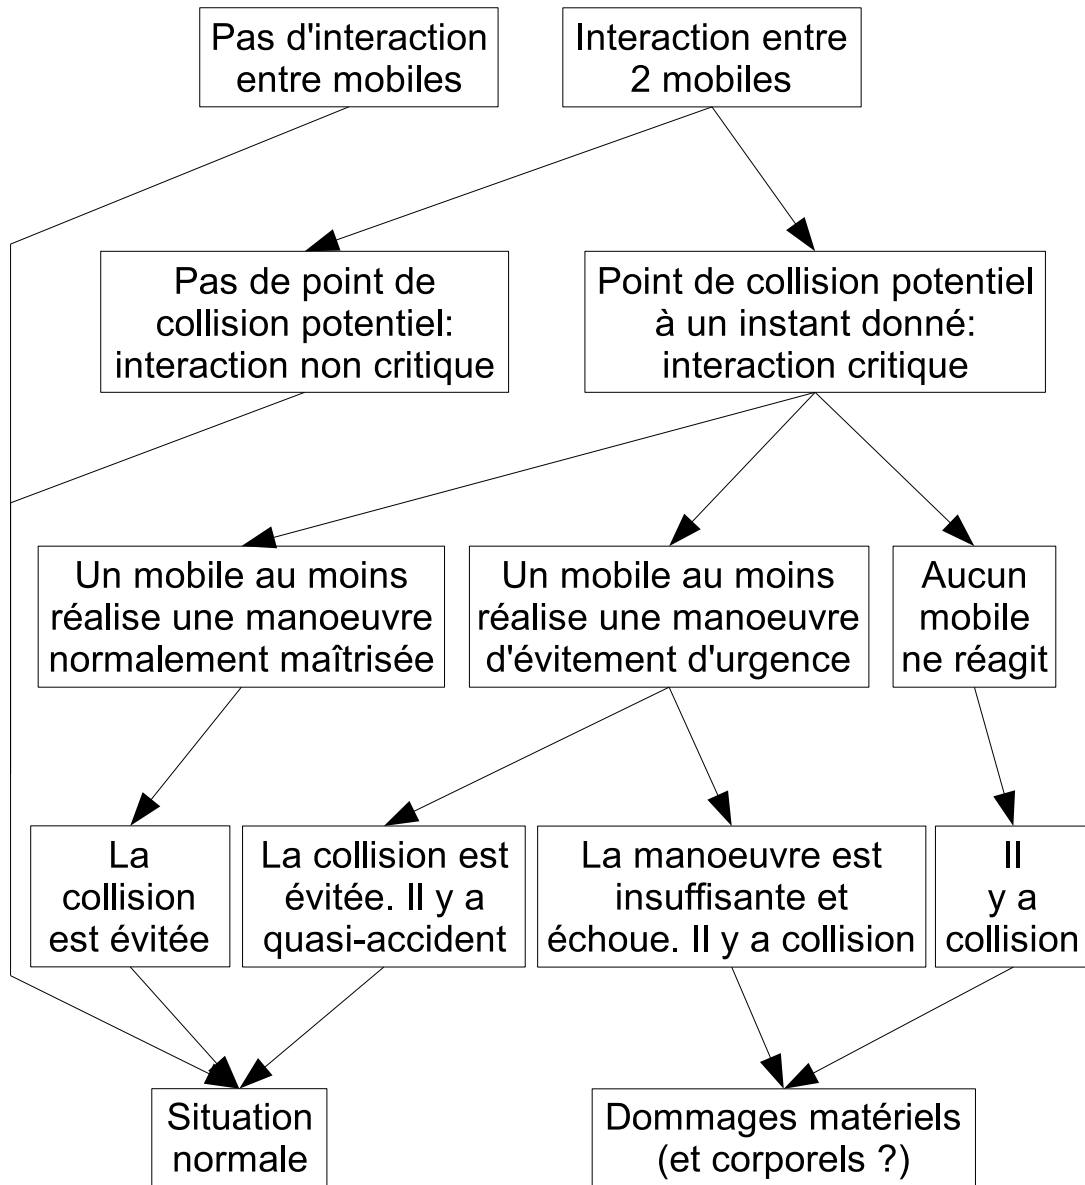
Pas d'interaction entre mobiles

Interaction entre 2 mobiles

Pas de point de collision potentiel: interaction non critique

Point de collision potentiel à un instant donné: interaction critique

Un mobile au moins réalise une manoeuvre normalement maîtrisée

Un mobile au moins réalise une manoeuvre d'évitement d'urgence

Aucun mobile ne réagit

La collision est évitée

La collision est évitée. Il y a quasi-accident

La manoeuvre est insuffisante et échoue. Il y a collision

Il y a collision

Situation normale

Dommages matériels (et corporels ?)